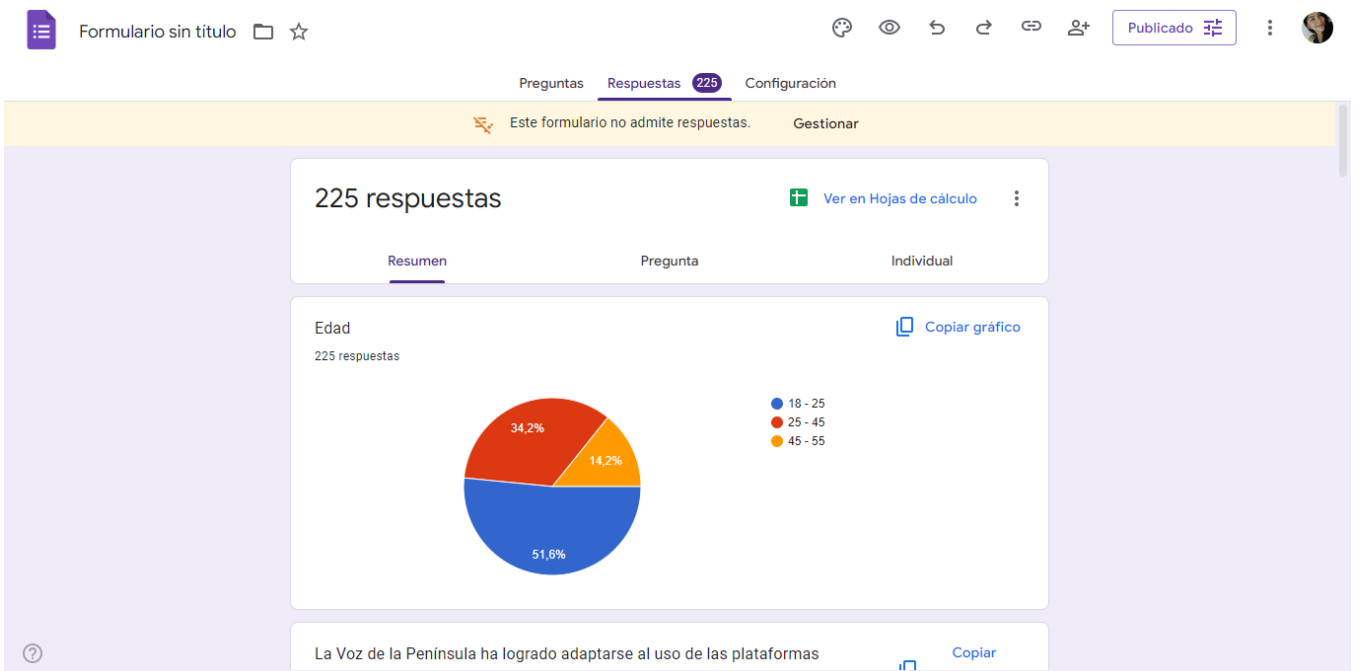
Formulario sin título

Publicado

Preguntas Respuestas 225 Configuración

Este formulario no admite respuestas. Gestionar

225 respuestas

Ver en Hojas de cálculo

Resumen Pregunta Individual

Edad

225 respuestas

Copiar gráfico

34,2%

14,2%

51,6%

18 - 25
25 - 45
45 - 55

La Voz de la Península ha logrado adaptarse al uso de las plataformas

Copiar